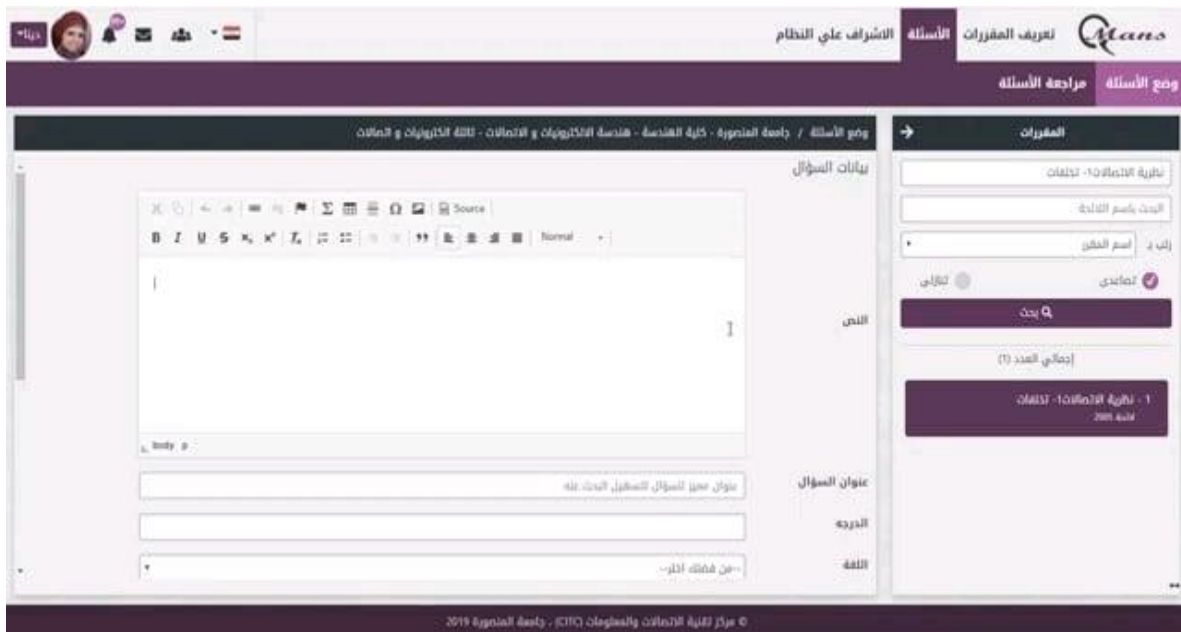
Mans تعريف المقررات الأسئلة الاشراف علي النظام

دينا

وضع الأسئلة مراجعة الأسئلة

المقررات

وضع الأسئلة / جامعة المنصورة - كلية الهندسة - هندسة الالكترونيات و الاتصالات - ثالثة الكترونيات و اتصالات

نظرية الاتصالات1- تخلفات

البحث باسم اللائحة

رتب بـ اسم المقرر

تصاعدي تنازلي

بحث

إجمالي العدد (1)

1 - نظرية الاتصالات1- تخلفات
لائحة 2005

بيانات السؤال

Source

Normal

النص

body p

عنوان السؤال

عنوان مميز للسؤال لتسهيل البحث عنه

الدرجه

اللغة

--من فضلك اختر--

© مركز تقنية الاتصالات والمعلومات (CITC) - جامعة المنصورة 2019